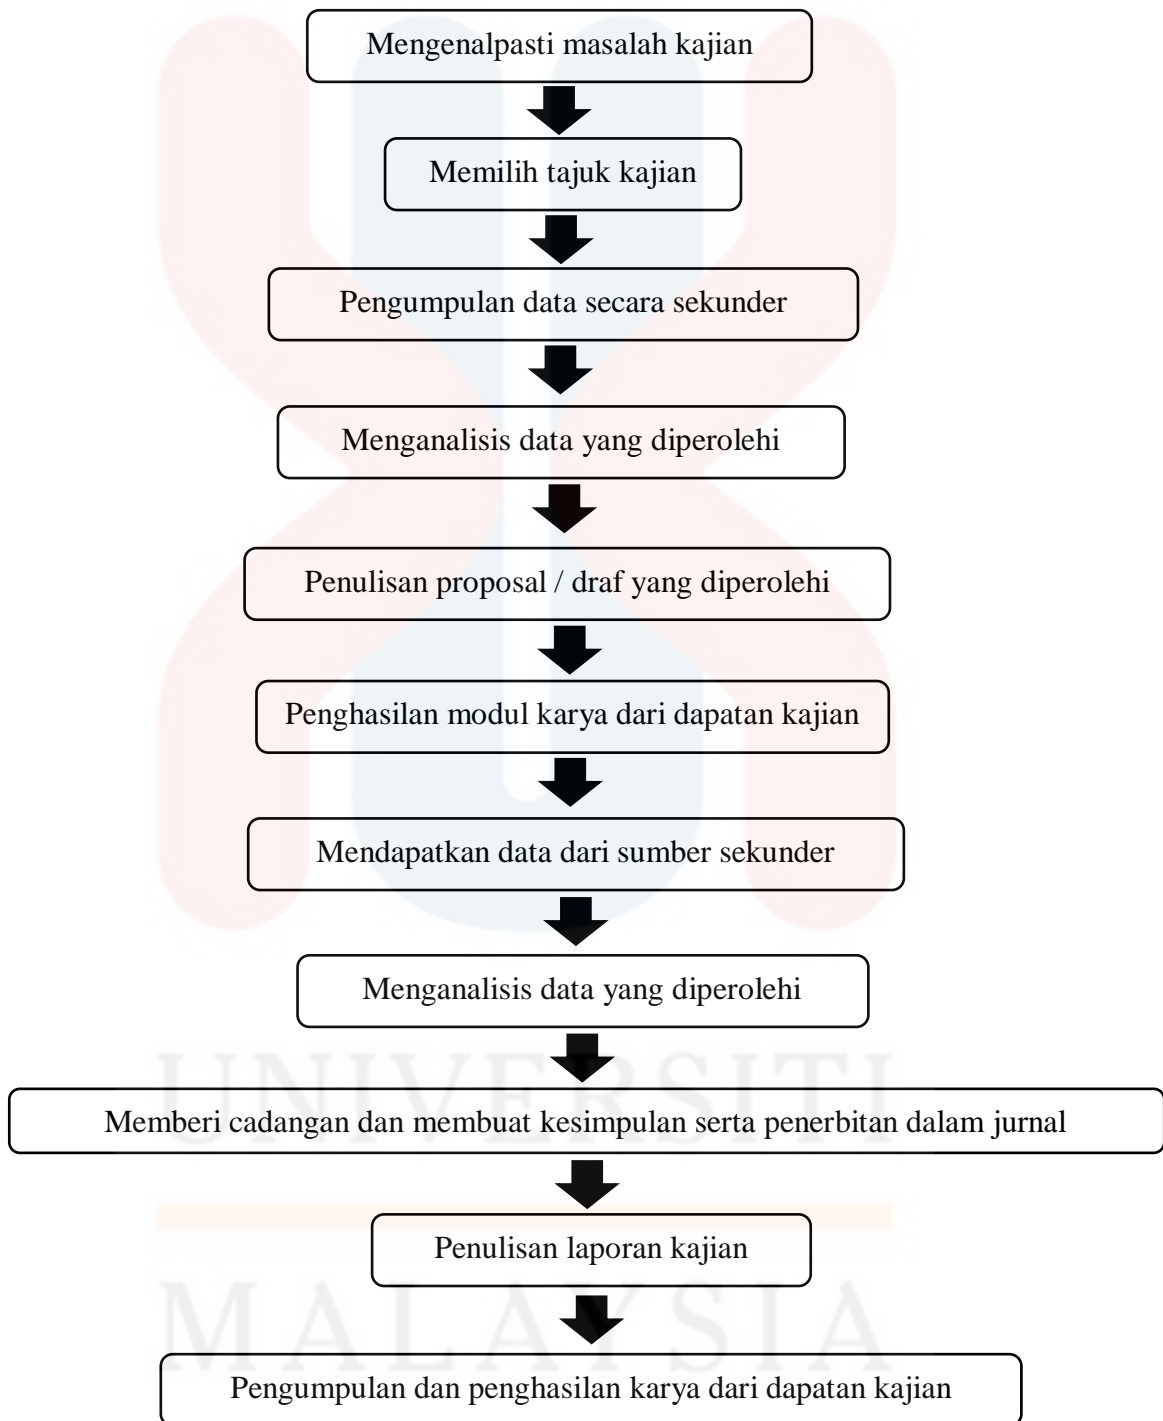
Mengenalpasti masalah kajian

Memilih tajuk kajian

Pengumpulan data secara sekunder

Menganalisis data yang diperolehi

Penulisan proposal / draf yang diperolehi

Penghasilan modul karya dari dapatan kajian

Mendapatkan data dari sumber sekunder

Menganalisis data yang diperolehi

Memberi cadangan dan membuat kesimpulan serta penerbitan dalam jurnal

Penulisan laporan kajian

Pengumpulan dan penghasilan karya dari dapatan kajian

UNIVERSITI MALAYSIA